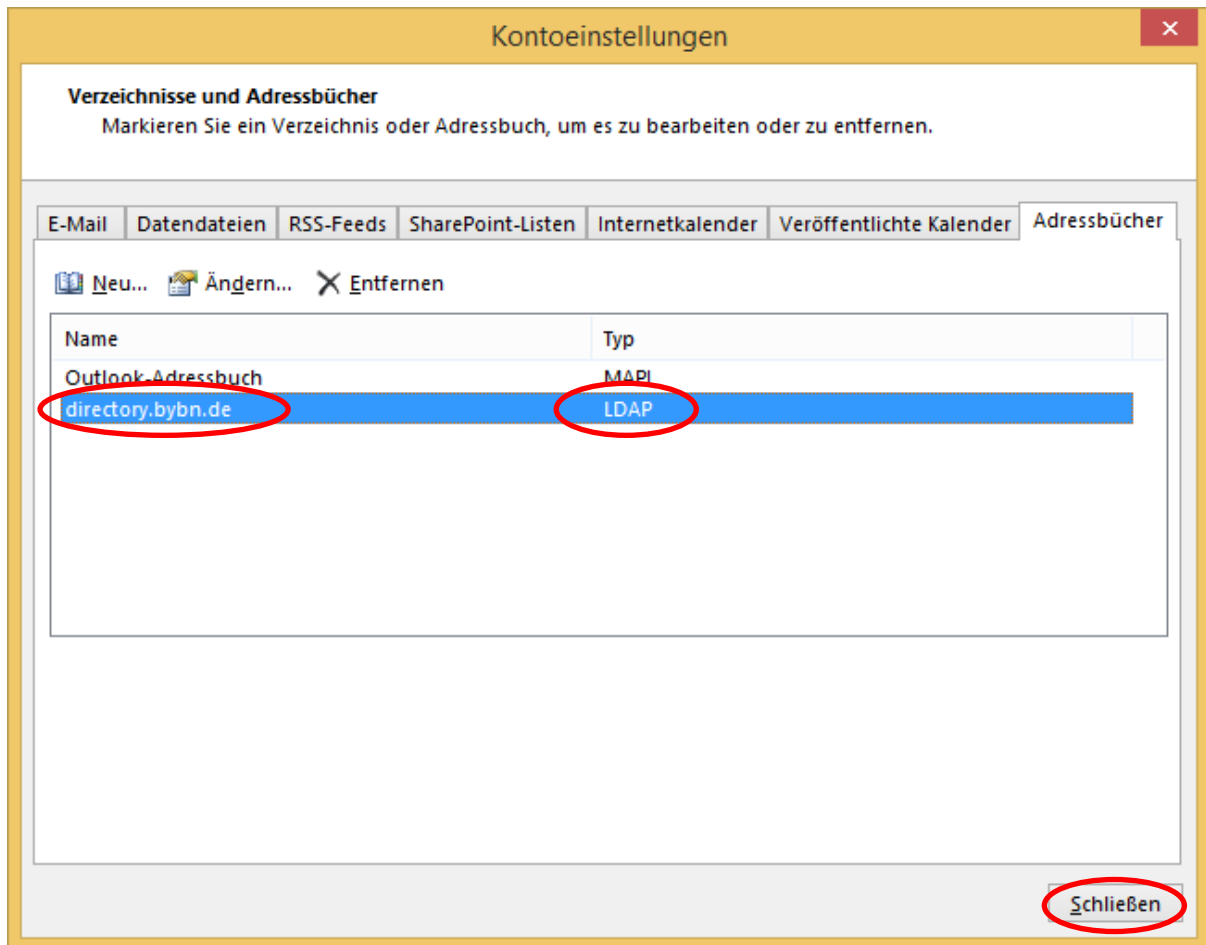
Kontoeinstellungen

Verzeichnisse und Adressbücher
Markieren Sie ein Verzeichnis oder Adressbuch, um es zu bearbeiten oder zu entfernen.

E-Mail | Datendateien | RSS-Feeds | SharePoint-Listen | Internetkalender | Veröffentlichte Kalender | Adressbücher

Neu... Ändern... Entfernen

| Name | Typ |
|---|---|
| Outlook-Adressbuch | MAPI |
| directory.bybn.de | LDAP |

Schließen